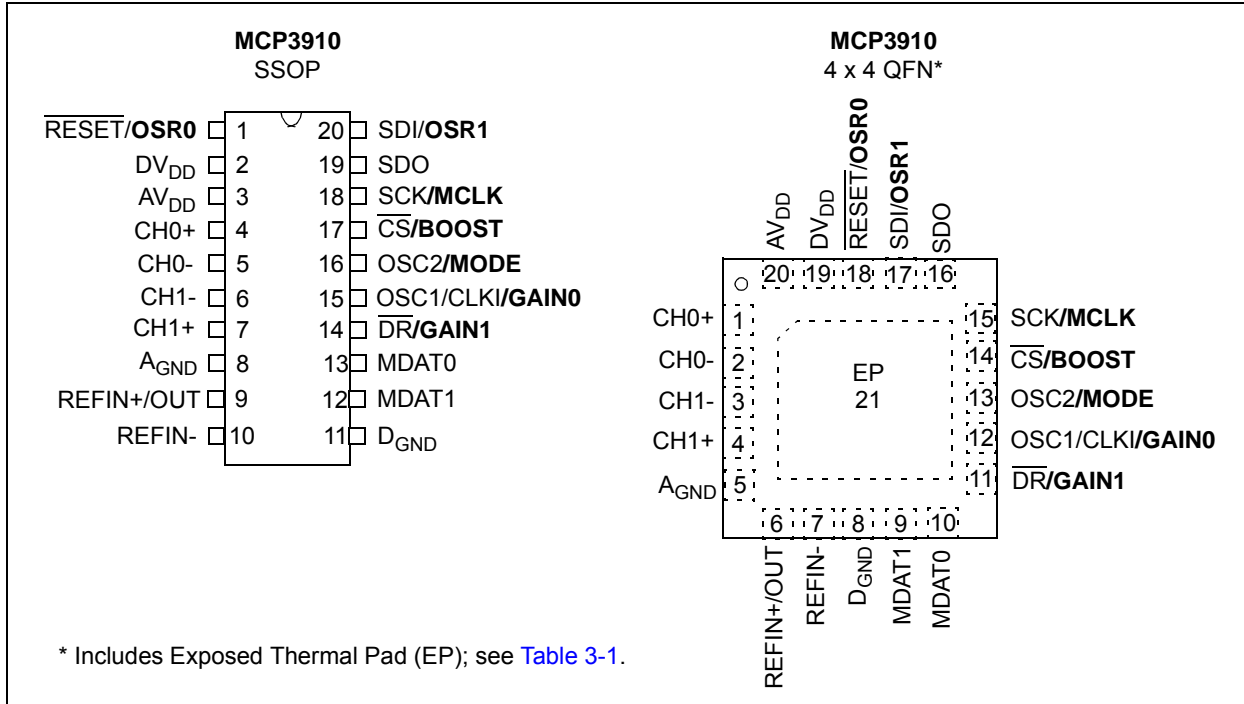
MCP3910
SSOP

$\overline{RESET}$/OSR0 1
$DV_{DD}$ 2
$AV_{DD}$ 3
CH0+ 4
CH0- 5
CH1- 6
CH1+ 7
$A_{GND}$ 8
REFIN+/OUT 9
REFIN- 10

20 SDI/OSR1
19 SDO
18 SCK/MCLK
17 $\overline{CS}$/BOOST
16 OSC2/MODE
15 OSC1/CLKI/GAIN0
14 $\overline{DR}$/GAIN1
13 MDAT0
12 MDAT1
11 $D_{GND}$

MCP3910
4 x 4 QFN*

$AV_{DD}$ 20
$DV_{DD}$ 19
$\overline{RESET}$/OSR0 18
SDI/OSR1 17
SDO 16

CH0+ 1
CH0- 2
CH1- 3
CH1+ 4
$A_{GND}$ 5

EP
21

15 SCK/MCLK
14 $\overline{CS}$/BOOST
13 OSC2/MODE
12 OSC1/CLKI/GAIN0
11 $\overline{DR}$/GAIN1

6 REFIN+/OUT
7 REFIN-
8 $D_{GND}$
9 MDAT1
10 MDAT0

* Includes Exposed Thermal Pad (EP); see Table 3-1.